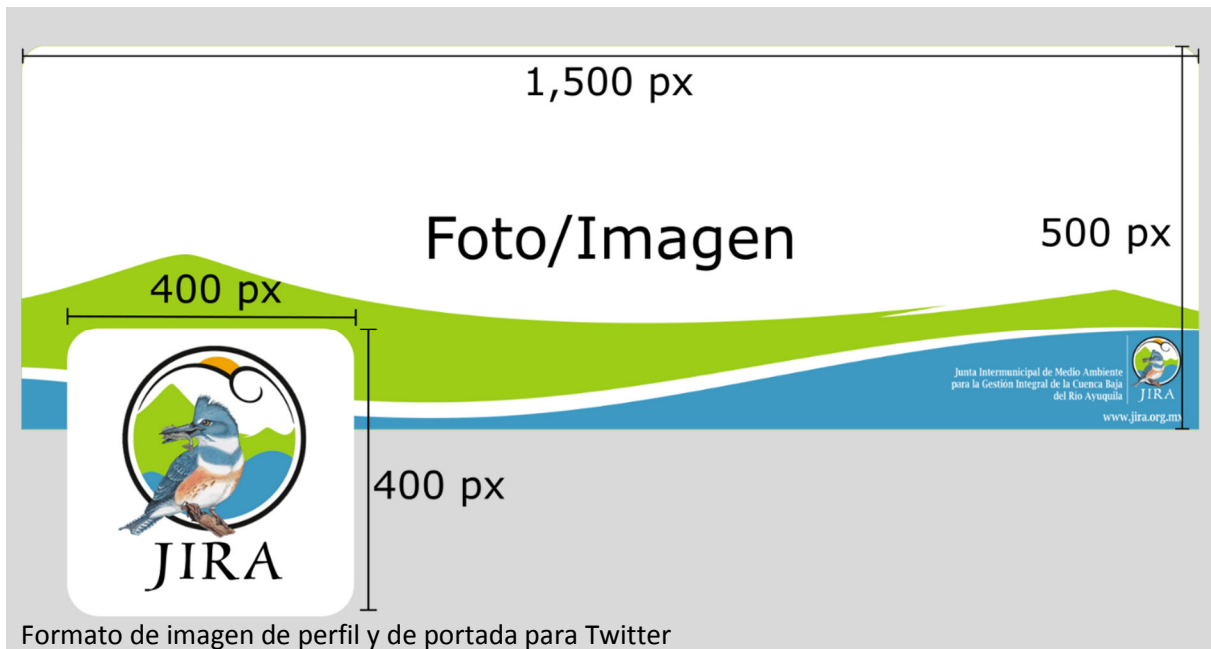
1,500 px

Foto/Imagen

500 px

400 px

Junta Intermunicipal de Medio Ambiente para la Gestión Integral de la Cuenca Baja del Río Ayuquila

JIRA

www.jira.org.mx

JIRA

400 px

Formato de imagen de perfil y de portada para Twitter